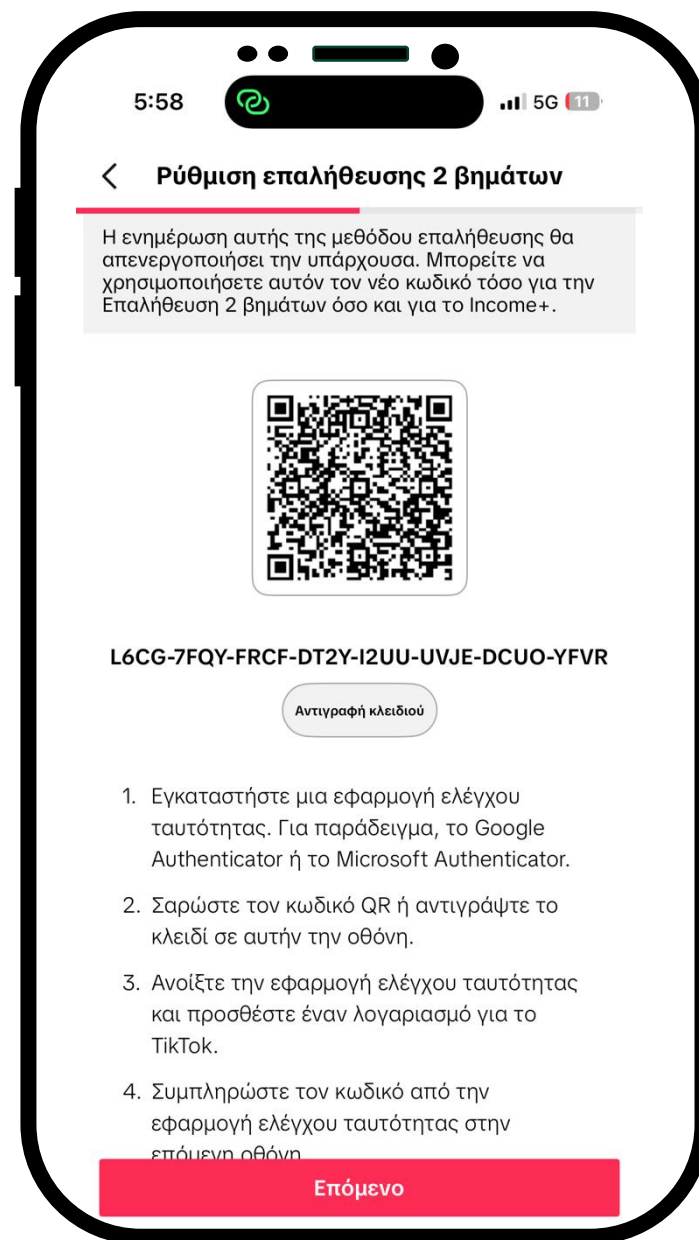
5:58

5G 11

Ρύθμιση επαλήθευσης 2 βημάτων

Η ενημέρωση αυτής της μεθόδου επαλήθευσης θα απενεργοποιήσει την υπάρχουσα. Μπορείτε να χρησιμοποιήσετε αυτόν τον νέο κωδικό τόσο για την Επαλήθευση 2 βημάτων όσο και για το Income+.

L6CG-7FQY-FRCF-DT2Y-I2UU-UVJE-DCUO-YFVR

Αντιγραφή κλειδιού

1. Εγκαταστήστε μια εφαρμογή ελέγχου ταυτότητας. Για παράδειγμα, το Google Authenticator ή το Microsoft Authenticator.

2. Σαρώστε τον κωδικό QR ή αντιγράψτε το κλειδί σε αυτήν την οθόνη.

3. Ανοίξτε την εφαρμογή ελέγχου ταυτότητας και προσθέστε έναν λογαριασμό για το TikTok.

4. Συμπληρώστε τον κωδικό από την εφαρμογή ελέγχου ταυτότητας στην επόμενη οθόνη.

Επόμενο